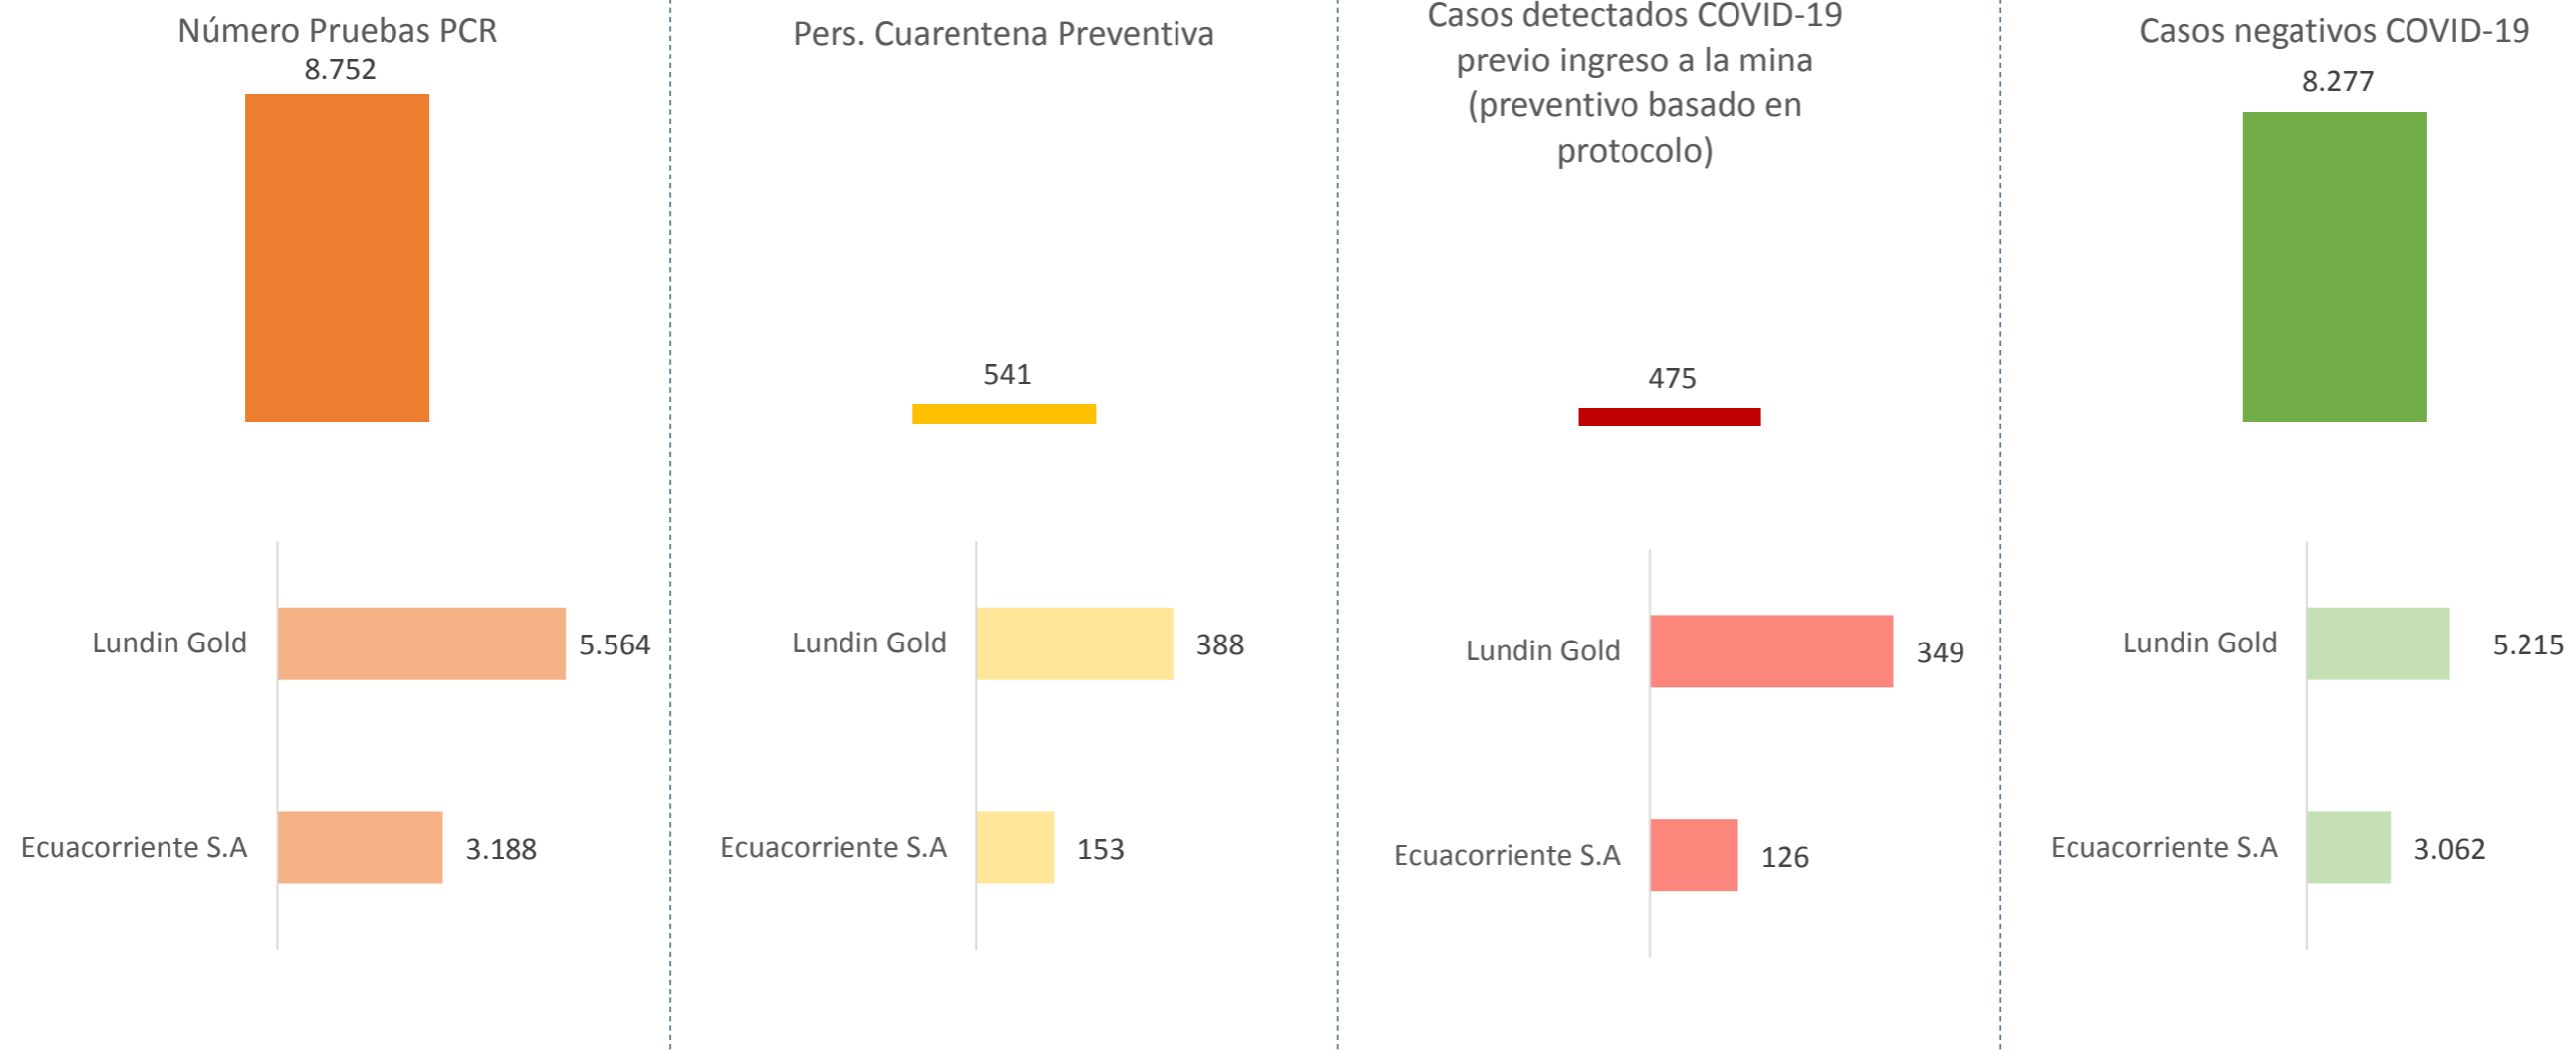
Número Pruebas PCR
8.752

Lundin Gold 5.564
Ecuacorriente S.A 3.188

Pers. Cuarentena Preventiva
541

Lundin Gold 388
Ecuacorriente S.A 153

Casos detectados COVID-19 previo ingreso a la mina (preventivo basado en protocolo)
475

Lundin Gold 349
Ecuacorriente S.A 126

Casos negativos COVID-19
8.277

Lundin Gold 5.215
Ecuacorriente S.A 3.062